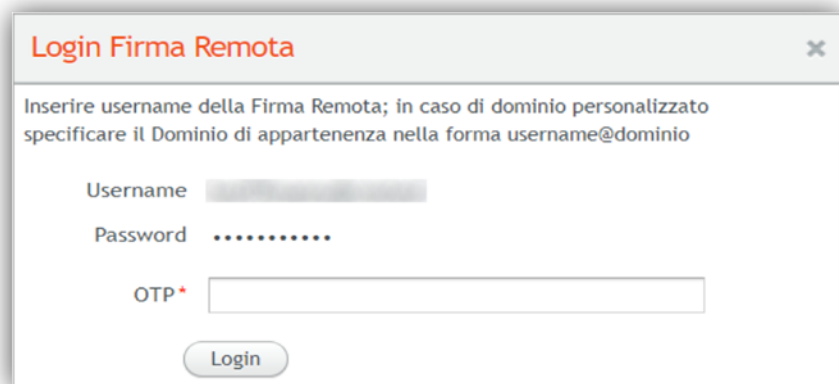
Login Firma Remota

×

Inserire username della Firma Remota; in caso di dominio personalizzato specificare il Dominio di appartenenza nella forma username@dominio

Username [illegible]

Password •••••••••••

OTP*

Login